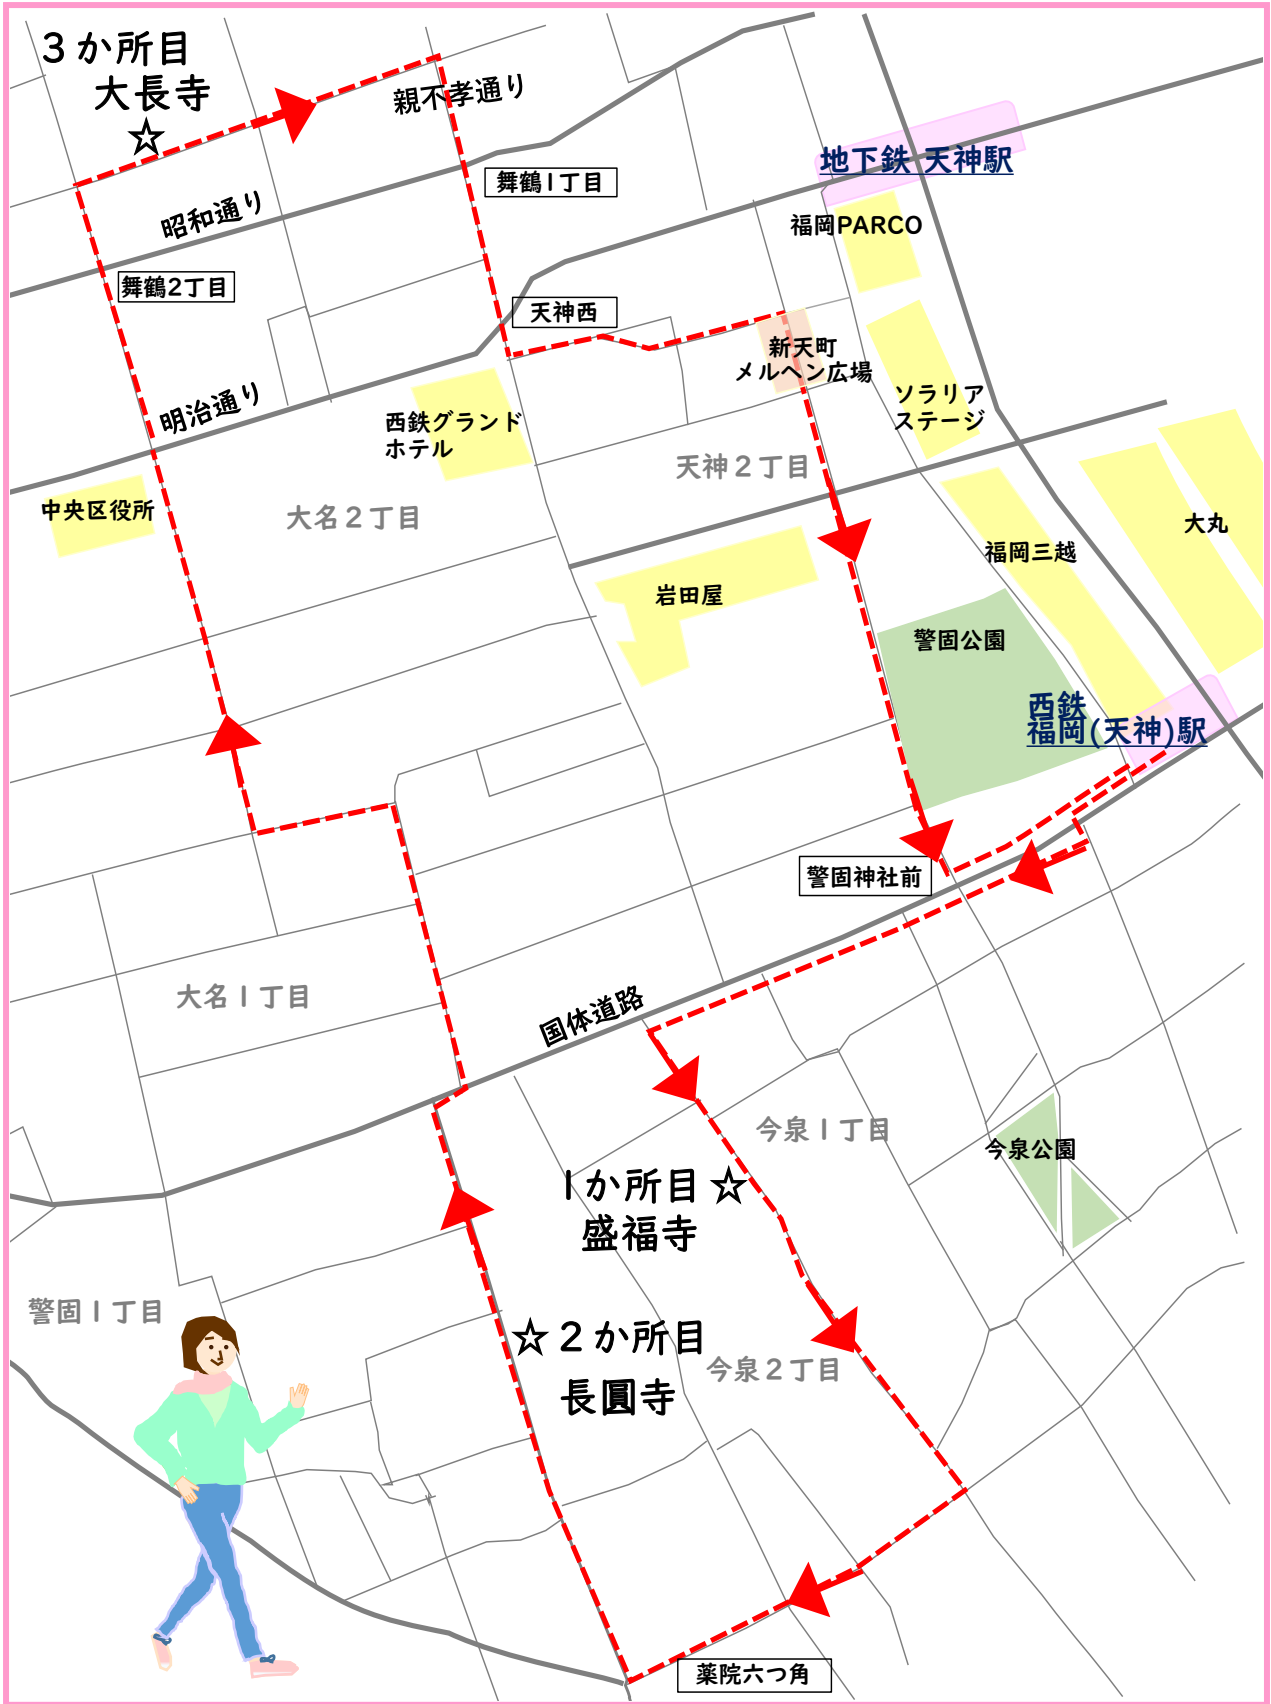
３か所目
大長寺
☆

親不孝通り

地下鉄 天神駅

舞鶴１丁目

昭和通り

福岡PARCO

舞鶴2丁目

天神西

新天町
メルヘン広場

明治通り

西鉄グランド
ホテル

ソラリア
ステージ

天神２丁目

中央区役所

大名２丁目

大丸

福岡三越

岩田屋

警固公園

西鉄
福岡(天神)駅

警固神社前

大名１丁目

国体道路

今泉１丁目

今泉公園

１か所目 ☆
盛福寺

警固１丁目

☆ ２か所目
長圓寺

今泉２丁目

薬院六つ角